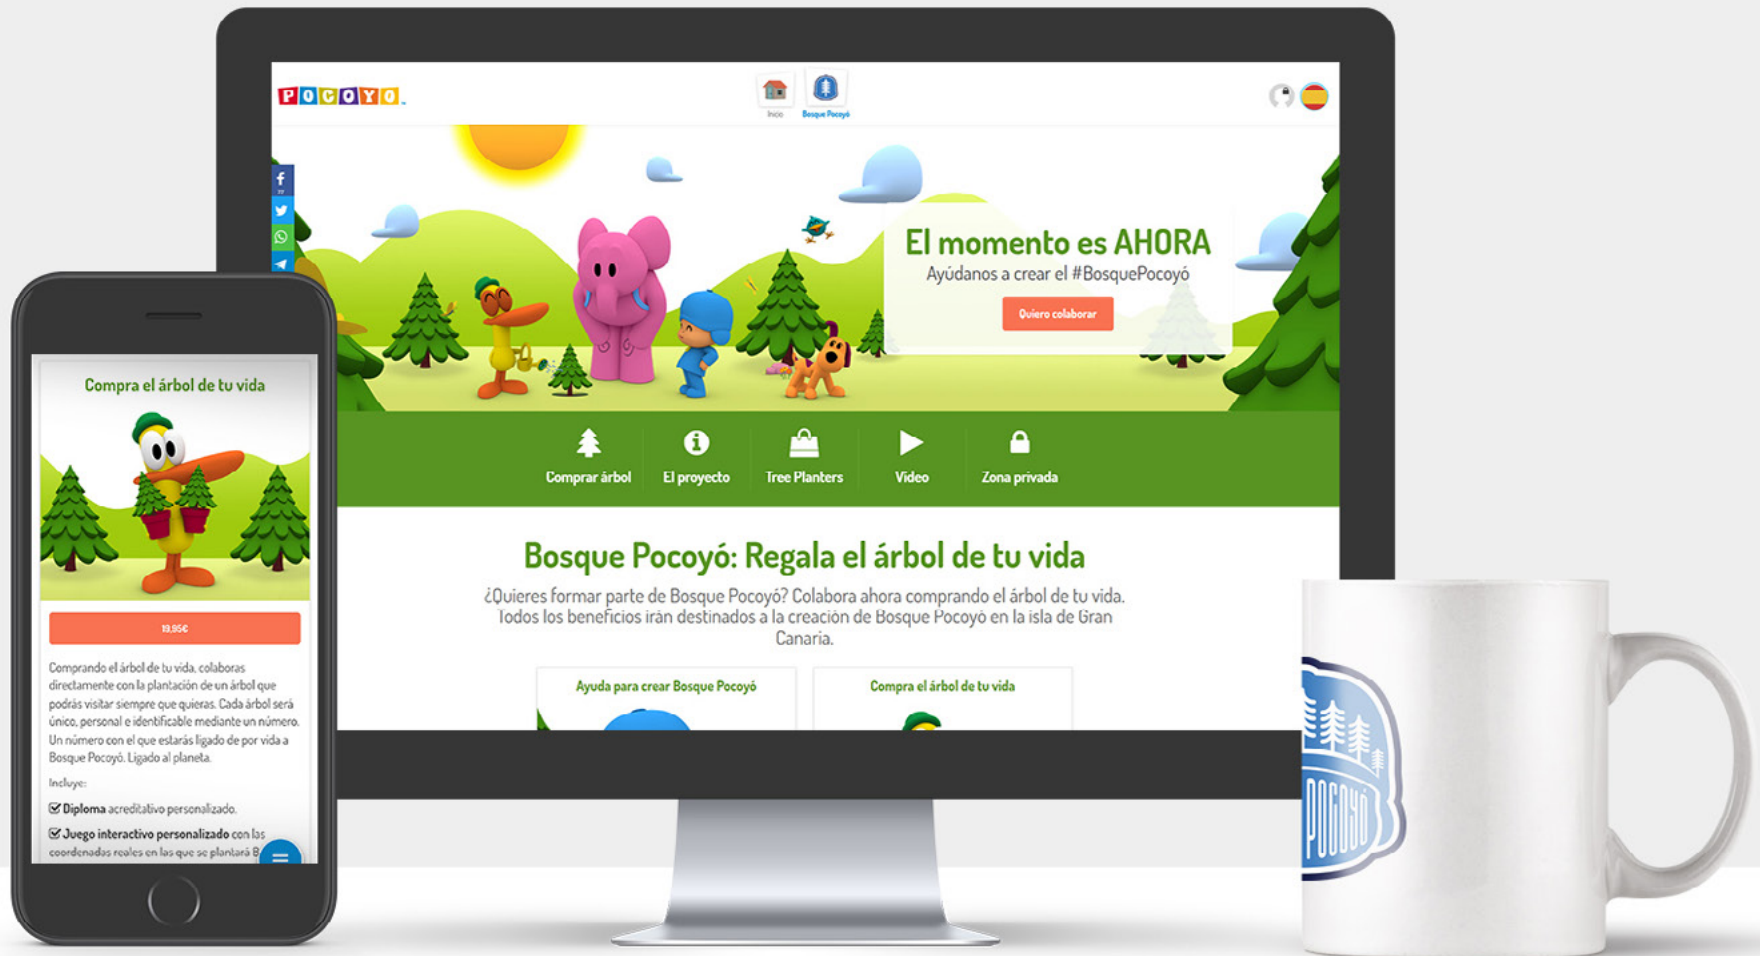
POCOYO

Inicio

Bosque Pocoyó

El momento es AHORA

Ayúdanos a crear el #BosquePocoyó

Quiero colaborar

Comprar árbol

El proyecto

Tree Planters

Video

Zona privada

Bosque Pocoyó: Regala el árbol de tu vida

¿Quieres formar parte de Bosque Pocoyó? Colabora ahora comprando el árbol de tu vida. Todos los beneficios irán destinados a la creación de Bosque Pocoyó en la isla de Gran Canaria.

Ayuda para crear Bosque Pocoyó

Compra el árbol de tu vida

Compra el árbol de tu vida

19,95€

Comprando el árbol de tu vida, colaboras directamente con la plantación de un árbol que podrás visitar siempre que quieras. Cada árbol será único, personal e identificable mediante un número. Un número con el que estarás ligado de por vida a Bosque Pocoyó. Ligado al planeta.

Incluye:

Diploma acreditativo personalizado.

Juego interactivo personalizado con las coordenadas reales en las que se plantará B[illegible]

POCOYÓ